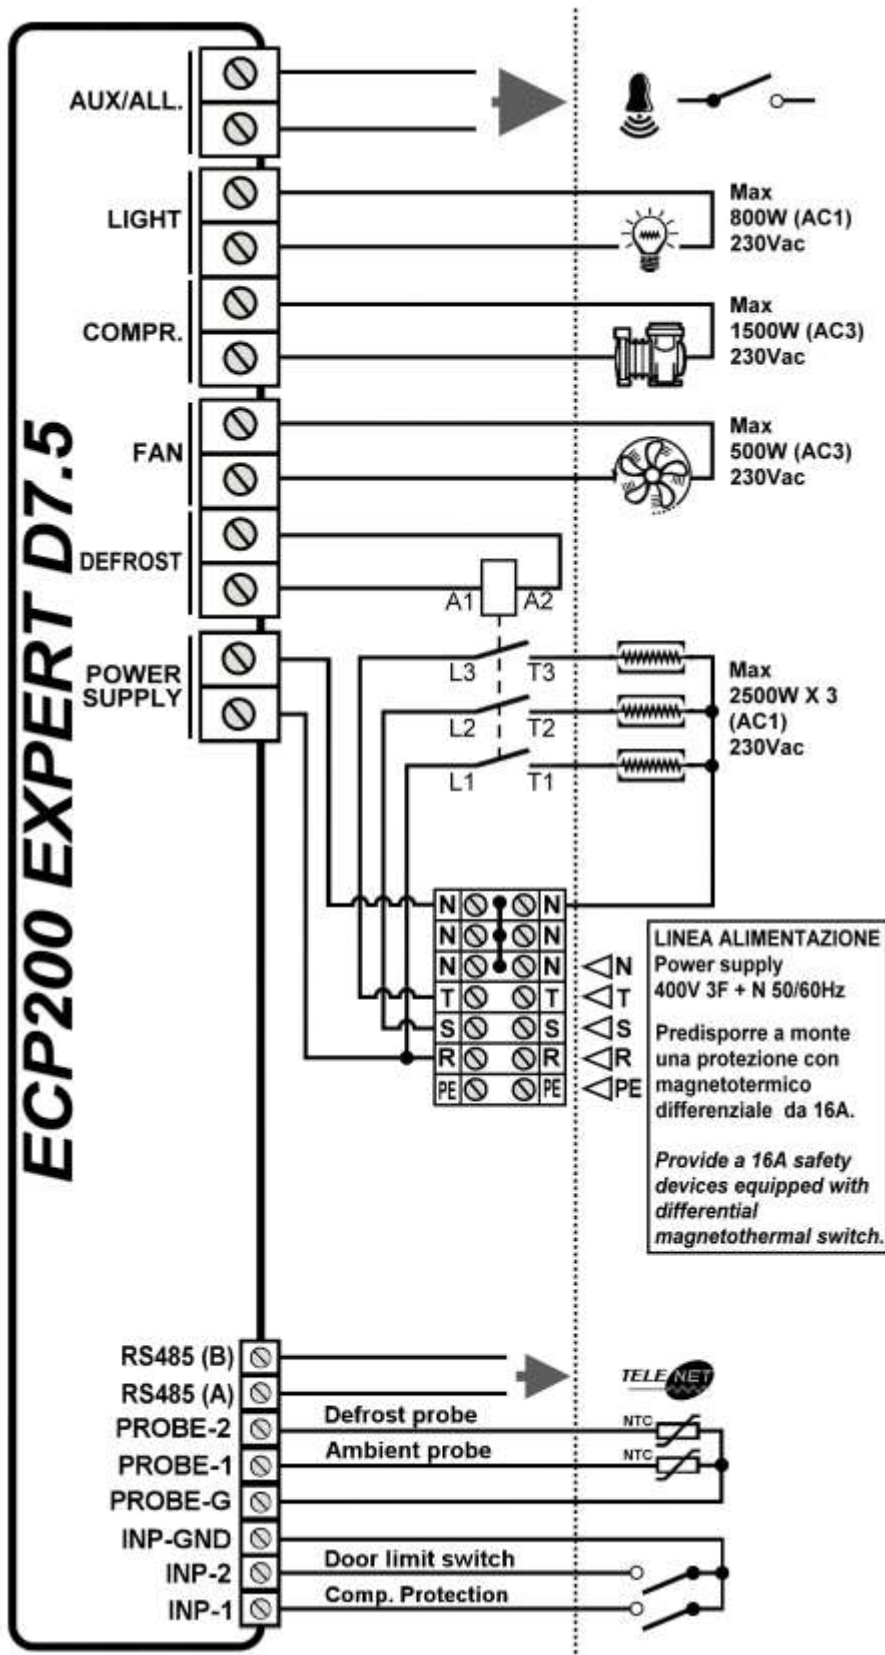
ECP200 EXPERT D7.5

AUX/ALL.

LIGHT

Max
800W (AC1)
230Vac

COMPR.

Max
1500W (AC3)
230Vac

FAN

Max
500W (AC3)
230Vac

DEFROST

A1 A2

POWER SUPPLY

L3 T3
L2 T2
L1 T1

Max
2500W X 3
(AC1)
230Vac

| N | | N |
|---|---|---|
| N | | N |
| N | | N |
| T | | T |
| S | | S |
| R | | R |
| PE | | PE |

N
T
S
R
PE

LINEA ALIMENTAZIONE
Power supply
400V 3F + N 50/60Hz

Predisporre a monte una protezione con magnetotermico differenziale da 16A.

Provide a 16A safety devices equipped with differential magnetothermal switch.

RS485 (B)
RS485 (A)
PROBE-2
PROBE-1
PROBE-G
INP-GND
INP-2
INP-1

TELENET

Defrost probe
Ambient probe

NTC
NTC

Door limit switch
Comp. Protection